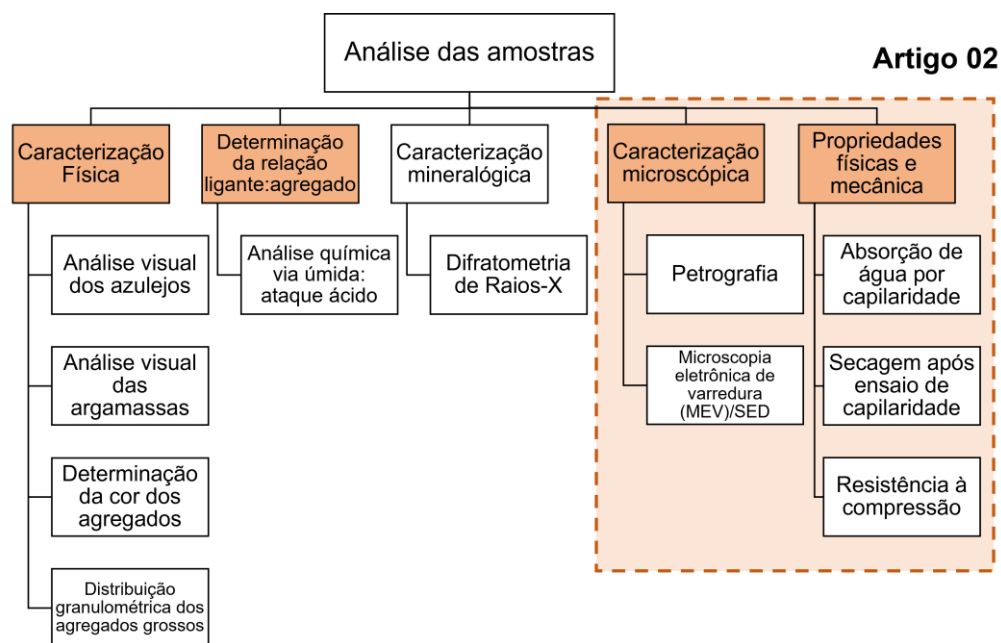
Análise das amostras

Artigo 02

Caracterização Física

Análise visual dos azulejos

Análise visual das argamassas

Determinação da cor dos agregados

Distribuição granulométrica dos agregados grossos

Determinação da relação ligante:agregado

Análise química via úmida: ataque ácido

Caracterização mineralógica

Difratometria de Raios-X

Caracterização microscópica

Petrografia

Microscopia eletrônica de varredura (MEV)/SED

Propriedades físicas e mecânica

Absorção de água por capilaridade

Secagem após ensaio de capilaridade

Resistência à compressão